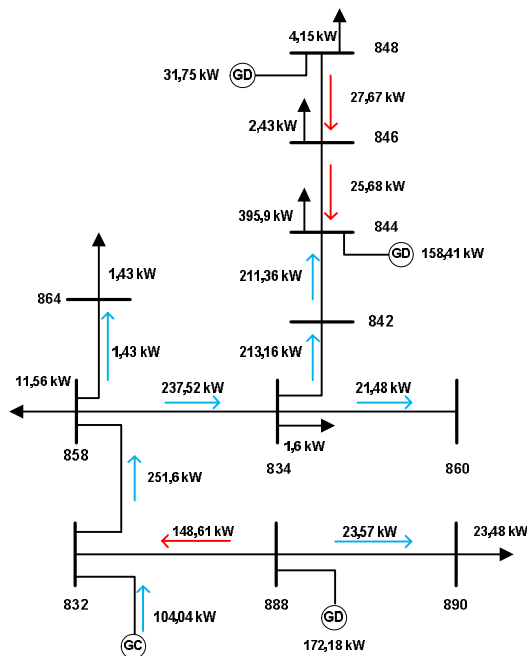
4,15 kW
848
31,75 kW
GD
27,67 kW
2,43 kW
846
25,68 kW
395,9 kW
844
GD
158,41 kW
1,43 kW
211,36 kW
864
842
1,43 kW
213,16 kW
11,56 kW
237,52 kW
21,48 kW
1,6 kW
858
834
860
251,6 kW
148,61 kW
23,57 kW
23,48 kW
832
888
890
104,04 kW
GD
GC
172,18 kW